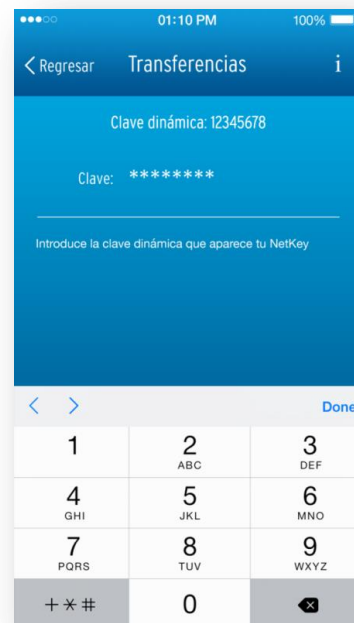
01:10 PM 100%

Regresar Transferencias i

Clave dinámica: 12345678

Clave: ********

Introduce la clave dinámica que aparece tu NetKey

Done

| 1 | 2 ABC | 3 DEF |
|---|---|---|
| 4 GHI | 5 JKL | 6 MNO |
| 7 PQRS | 8 TUV | 9 WXYZ |
| + * # | 0 | |